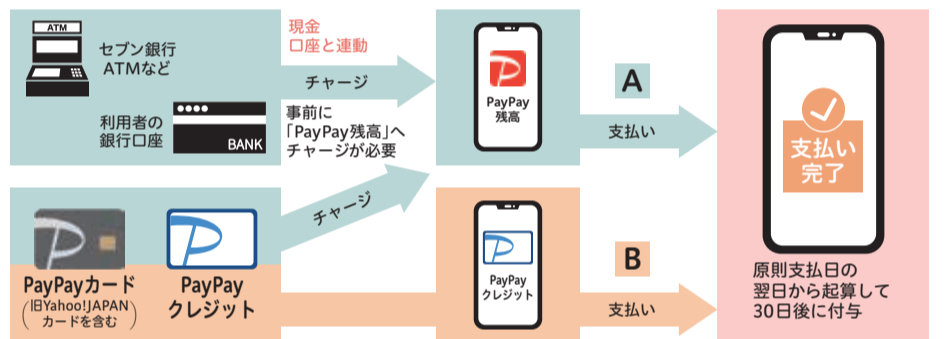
ATM

セブン銀行
ATMなど

利用者の
銀行口座

BANK

現金
口座と連動

チャージ

事前に
「PayPay残高」へ
チャージが必要

チャージ

PayPay
残高

A

支払い

支払い
完了

PayPayカード
(旧Yahoo!JAPAN
カードを含む)

PayPay
クレジット

PayPay
クレジット

B

支払い

原則支払日の
翌日から起算して
30日後に付与